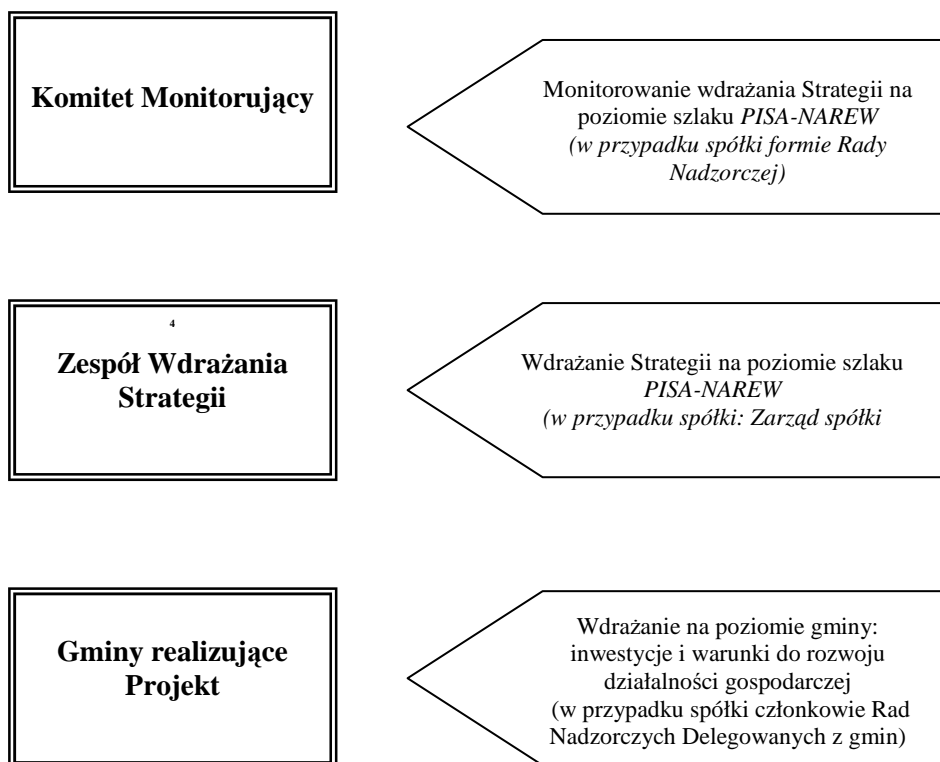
Komitet Monitorujący

Monitorowanie wdrażania Strategii na poziomie szlaku *PISA-NAREW* *(w przypadku spółki formie Rady Nadzorczej)*

4

Zespół Wdrażania Strategii

Wdrażanie Strategii na poziomie szlaku *PISA-NAREW* *(w przypadku spółki: Zarząd spółki*

Gminy realizujące Projekt

Wdrażanie na poziomie gminy: inwestycje i warunki do rozwoju działalności gospodarczej (w przypadku spółki członkowie Rad Nadzorczych Delegowanych z gmin)